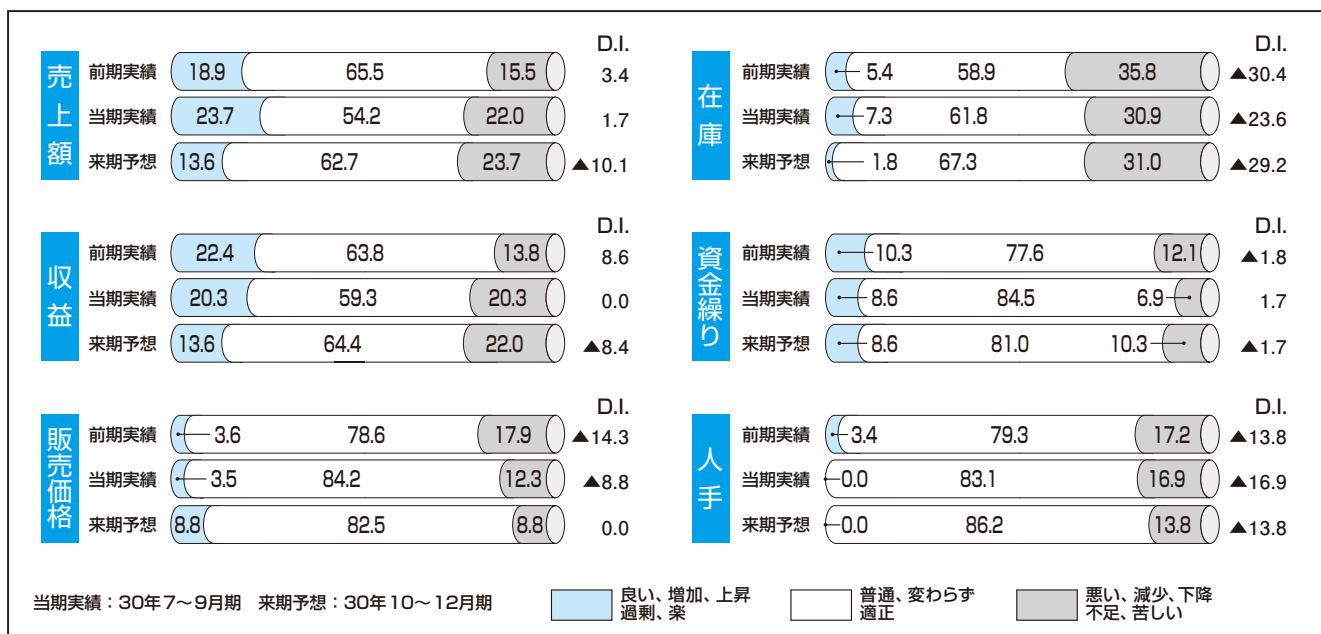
売上額

| | | | | D.I. |
|---|---|---|---|---|
| 前期実績 | 18.9 | 65.5 | 15.5 | 3.4 |
| 当期実績 | 23.7 | 54.2 | 22.0 | 1.7 |
| 来期予想 | 13.6 | 62.7 | 23.7 | ▲10.1 |

収益

| | | | | D.I. |
|---|---|---|---|---|
| 前期実績 | 22.4 | 63.8 | 13.8 | 8.6 |
| 当期実績 | 20.3 | 59.3 | 20.3 | 0.0 |
| 来期予想 | 13.6 | 64.4 | 22.0 | ▲8.4 |

販売価格

| | | | | D.I. |
|---|---|---|---|---|
| 前期実績 | 3.6 | 78.6 | 17.9 | ▲14.3 |
| 当期実績 | 3.5 | 84.2 | 12.3 | ▲8.8 |
| 来期予想 | 8.8 | 82.5 | 8.8 | 0.0 |

在庫

| | | | | D.I. |
|---|---|---|---|---|
| 前期実績 | 5.4 | 58.9 | 35.8 | ▲30.4 |
| 当期実績 | 7.3 | 61.8 | 30.9 | ▲23.6 |
| 来期予想 | 1.8 | 67.3 | 31.0 | ▲29.2 |

資金繰り

| | | | | D.I. |
|---|---|---|---|---|
| 前期実績 | 10.3 | 77.6 | 12.1 | ▲1.8 |
| 当期実績 | 8.6 | 84.5 | 6.9 | 1.7 |
| 来期予想 | 8.6 | 81.0 | 10.3 | ▲1.7 |

人手

| | | | | D.I. |
|---|---|---|---|---|
| 前期実績 | 3.4 | 79.3 | 17.2 | ▲13.8 |
| 当期実績 | 0.0 | 83.1 | 16.9 | ▲16.9 |
| 来期予想 | 0.0 | 86.2 | 13.8 | ▲13.8 |

当期実績：30年7～9月期　来期予想：30年10～12月期

良い、増加、上昇 過剰、楽
普通、変わらず 適正
悪い、減少、下降 不足、苦しい